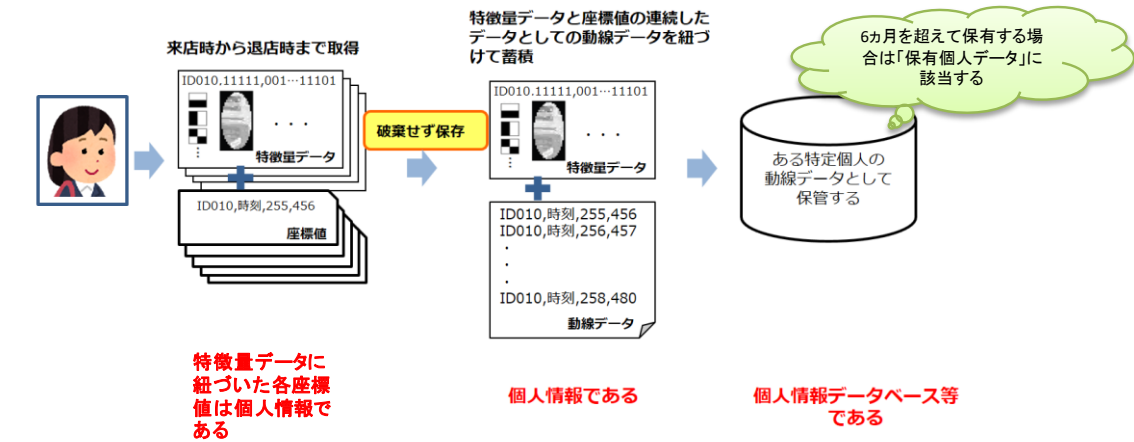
来店時から退店時まで取得

ID010.11111,001…11101

・・・

特徴量データ

ID010,時刻,255,456

座標値

破棄せず保存

特徴量データと座標値の連続したデータとしての動線データを紐づけて蓄積

ID010.11111,001…11101

・・・

特徴量データ

ID010,時刻,255,456
ID010,時刻,256,457
・
・
・
ID010,時刻,258,480

動線データ

6ヵ月を超えて保有する場合は「保有個人データ」に該当する

ある特定個人の動線データとして保管する

特徴量データに紐づいた各座標値は個人情報である

個人情報である

個人情報データベース等である